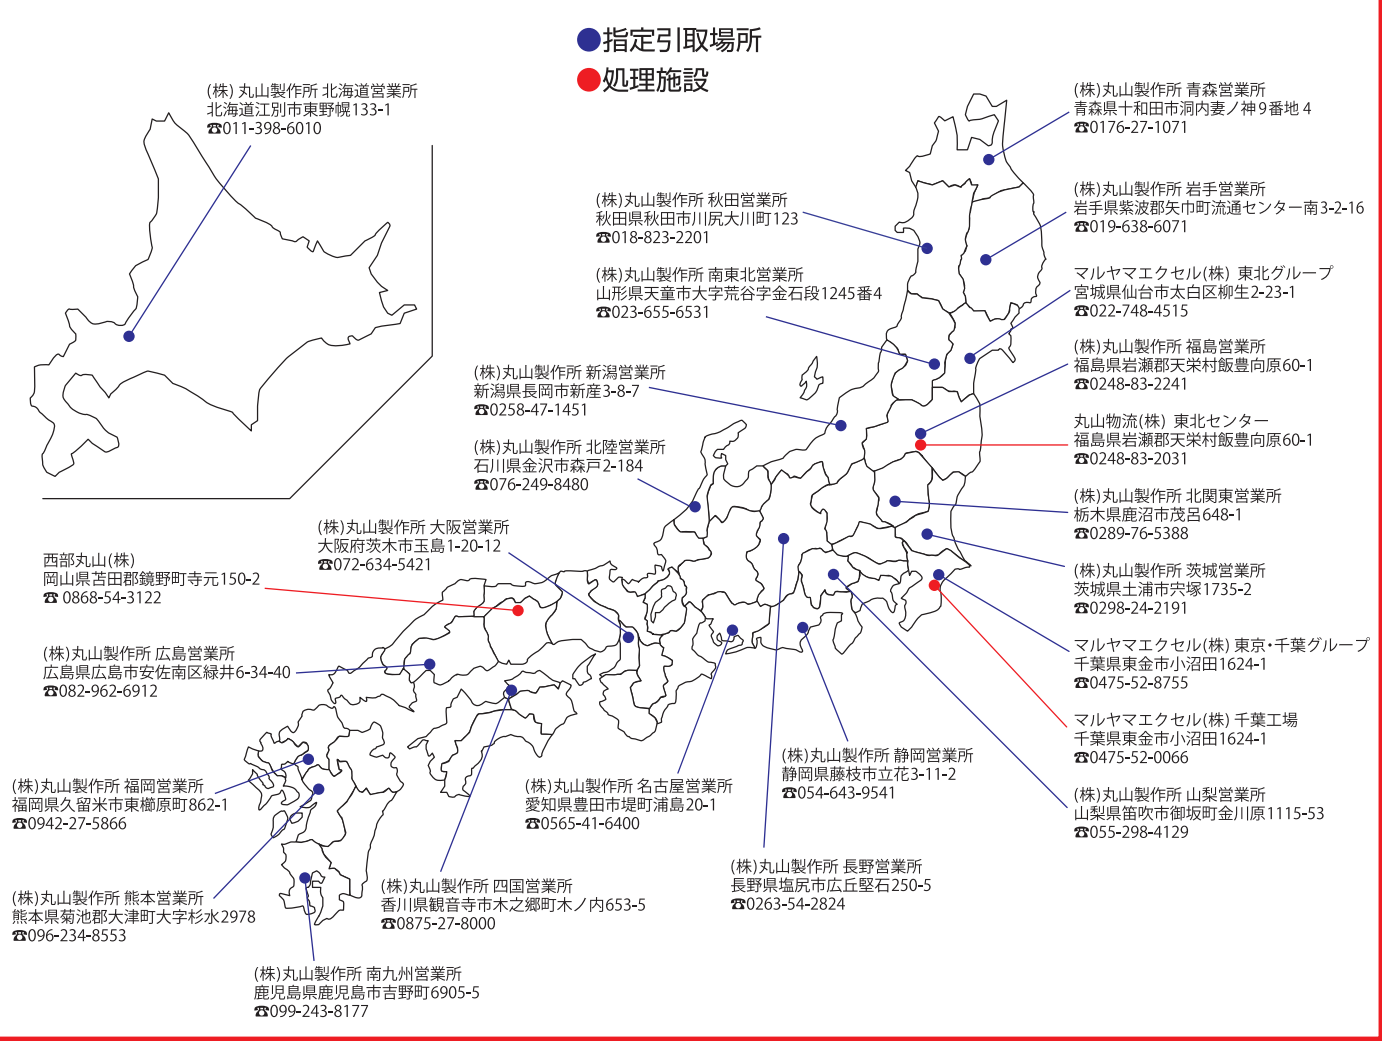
●指定引取場所
●処理施設

(株) 丸山製作所 北海道営業所
北海道江別市東野幌133-1
☎011-398-6010

(株)丸山製作所 青森営業所
青森県十和田市洞内妻ノ神９番地４
☎0176-27-1071

(株)丸山製作所 秋田営業所
秋田県秋田市川尻大川町123
☎018-823-2201

(株)丸山製作所 岩手営業所
岩手県紫波郡矢巾町流通センター南3-2-16
☎019-638-6071

(株)丸山製作所 南東北営業所
山形県天童市大字荒谷字金石段1245番4
☎023-655-6531

マルヤマエクセル(株) 東北グループ
宮城県仙台市太白区柳生2-23-1
☎022-748-4515

(株)丸山製作所 新潟営業所
新潟県長岡市新産3-8-7
☎0258-47-1451

(株)丸山製作所 福島営業所
福島県岩瀬郡天栄村飯豊向原60-1
☎0248-83-2241

(株)丸山製作所 北陸営業所
石川県金沢市森戸2-184
☎076-249-8480

丸山物流(株) 東北センター
福島県岩瀬郡天栄村飯豊向原60-1
☎0248-83-2031

(株)丸山製作所 北関東営業所
栃木県鹿沼市茂呂648-1
☎0289-76-5388

(株)丸山製作所 大阪営業所
大阪府茨木市玉島1-20-12
☎072-634-5421

西部丸山(株)
岡山県苫田郡鏡野町寺元150-2
☎ 0868-54-3122

(株)丸山製作所 茨城営業所
茨城県土浦市宍塚1735-2
☎0298-24-2191

(株)丸山製作所 広島営業所
広島県広島市安佐南区緑井6-34-40
☎082-962-6912

マルヤマエクセル(株) 東京・千葉グループ
千葉県東金市小沼田1624-1
☎0475-52-8755

マルヤマエクセル(株) 千葉工場
千葉県東金市小沼田1624-1
☎0475-52-0066

(株)丸山製作所 静岡営業所
静岡県藤枝市立花3-11-2
☎054-643-9541

(株)丸山製作所 福岡営業所
福岡県久留米市東櫛原町862-1
☎0942-27-5866

(株)丸山製作所 名古屋営業所
愛知県豊田市堤町浦島20-1
☎0565-41-6400

(株)丸山製作所 山梨営業所
山梨県笛吹市御坂町金川原1115-53
☎055-298-4129

(株)丸山製作所 長野営業所
長野県塩尻市広丘堅石250-5
☎0263-54-2824

(株)丸山製作所 熊本営業所
熊本県菊池郡大津町大字杉水2978
☎096-234-8553

(株)丸山製作所 四国営業所
香川県観音寺市木之郷町木ノ内653-5
☎0875-27-8000

(株)丸山製作所 南九州営業所
鹿児島県鹿児島市吉野町6905-5
☎099-243-8177